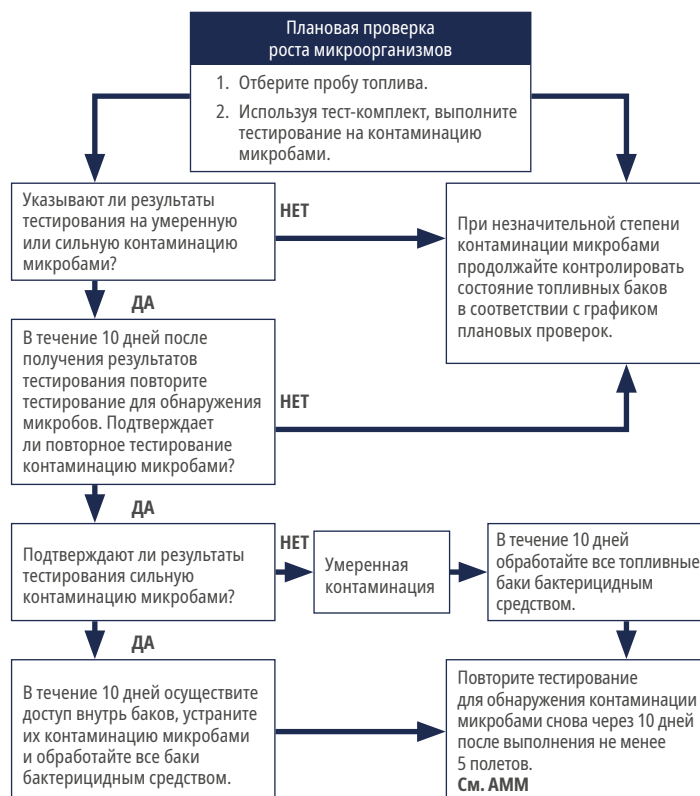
Плановая проверка роста микроорганизмов

1. Отберите пробу топлива.

2. Используя тест-комплект, выполните тестирование на контаминацию микробами.

Указывают ли результаты тестирования на умеренную или сильную контаминацию микробами?

НЕТ

При незначительной степени контаминации микробами продолжайте контролировать состояние топливных баков в соответствии с графиком плановых проверок.

ДА

В течение 10 дней после получения результатов тестирования повторите тестирование для обнаружения микробов. Подтверждает ли повторное тестирование контаминацию микробами?

НЕТ

ДА

Подтверждают ли результаты тестирования сильную контаминацию микробами?

НЕТ

Умеренная контаминация

В течение 10 дней обработайте все топливные баки бактерицидным средством.

ДА

В течение 10 дней осуществите доступ внутрь баков, устраните их контаминацию микробами и обработайте все баки бактерицидным средством.

Повторите тестирование для обнаружения контаминации микробами снова через 10 дней после выполнения не менее 5 полетов.

См. АММ